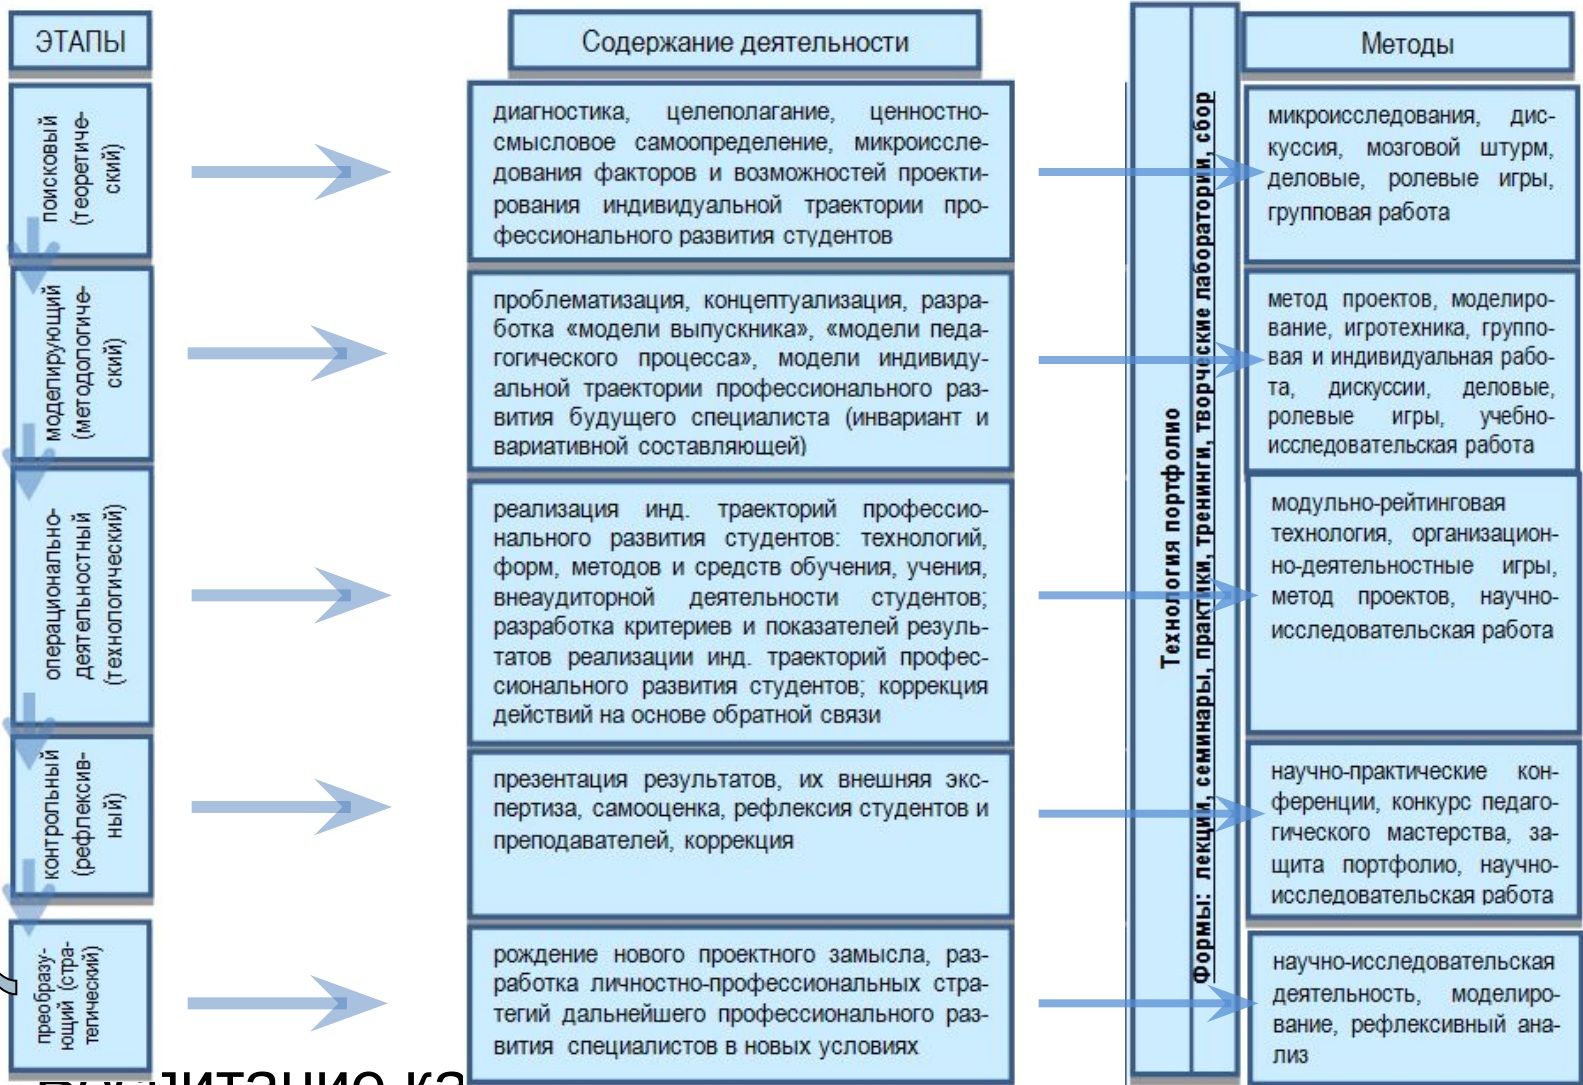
ЭТАПЫ

Содержание деятельности

Методы

поисковый (теоретический)

диагностика, целеполагание, ценностно-смысловое самоопределение, микроисследования факторов и возможностей проектирования индивидуальной траектории профессионального развития студентов

микроисследования, дискуссия, мозговой штурм, деловые, ролевые игры, групповая работа

моделирующий (методологический)

проблематизация, концептуализация, разработка «модели выпускника», «модели педагогического процесса», модели индивидуальной траектории профессионального развития будущего специалиста (инвариант и вариативной составляющей)

метод проектов, моделирование, игротехника, групповая и индивидуальная работа, дискуссии, деловые, ролевые игры, учебно-исследовательская работа

операционально-деятельностный (технологический)

реализация инд. траекторий профессионального развития студентов: технологий, форм, методов и средств обучения, учения, внеаудиторной деятельности студентов; разработка критериев и показателей результатов реализации инд. траекторий профессионального развития студентов; коррекция действий на основе обратной связи

модульно-рейтинговая технология, организационно-деятельностные игры, метод проектов, научно-исследовательская работа

контрольный (рефлексивный)

презентация результатов, их внешняя экспертиза, самооценка, рефлексия студентов и преподавателей, коррекция

научно-практические конференции, конкурс педагогического мастерства, защита портфолио, научно-исследовательская работа

преобразующий (стратегический)

рождение нового проектного замысла, разработка личностно-профессиональных стратегий дальнейшего профессионального развития специалистов в новых условиях

научно-исследовательская деятельность, моделирование, рефлексивный анализ

Технология портфолио

Формы: лекции, семинары, практики, тренинги, творческие лаборатории, сбор

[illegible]итание ка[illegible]